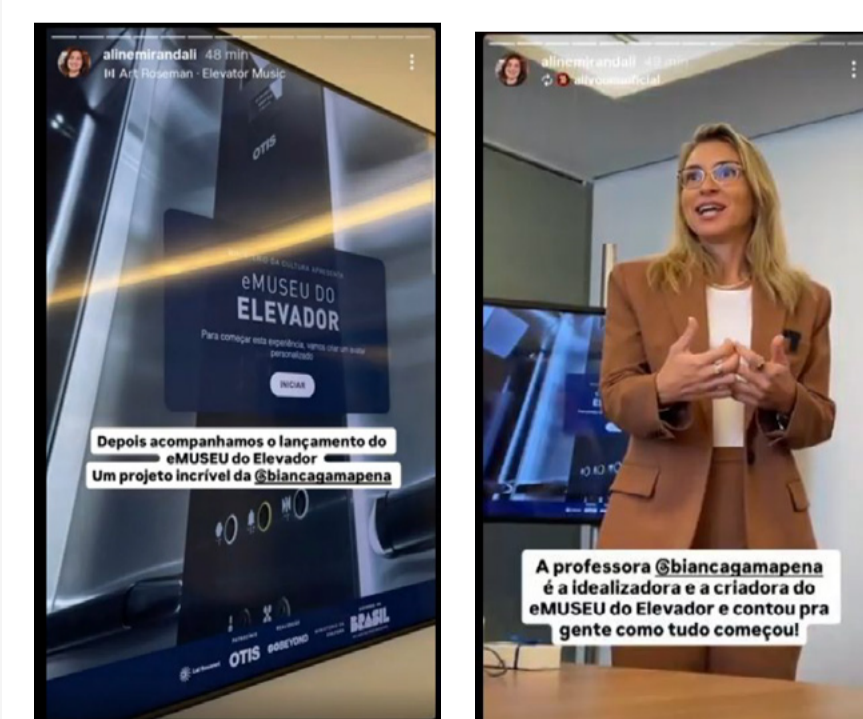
alinemirandali 48 min
Art Roseman · Elevator Music

OTIS

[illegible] DA CULTURA APRESENTA
eMUSEU DO
ELEVADOR
Para começar esta experiência, vamos criar um avatar personalizado
INICIAR

Depois acompanhamos o lançamento do eMUSEU do Elevador
Um projeto incrível da @biancagamapena

OTIS
BRASIL

alinemirandali 48 min
aliyoomoficial

A professora @biancagamapena é a idealizadora e a criadora do eMUSEU do Elevador e contou pra gente como tudo começou!